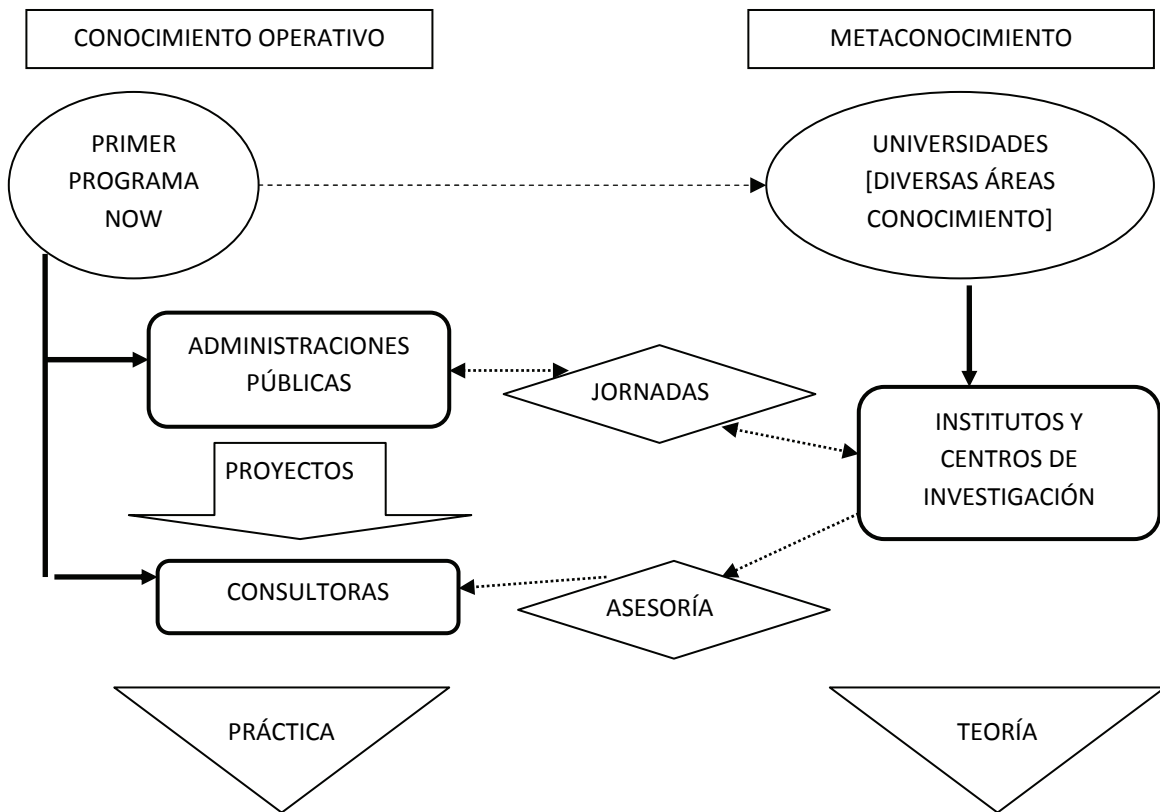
CONOCIMIENTO OPERATIVO

METACONOCIMIENTO

PRIMER PROGRAMA NOW

UNIVERSIDADES [DIVERSAS ÁREAS CONOCIMIENTO]

ADMINISTRACIONES PÚBLICAS

JORNADAS

INSTITUTOS Y CENTROS DE INVESTIGACIÓN

PROYECTOS

CONSULTORAS

ASESORÍA

PRÁCTICA

TEORÍA